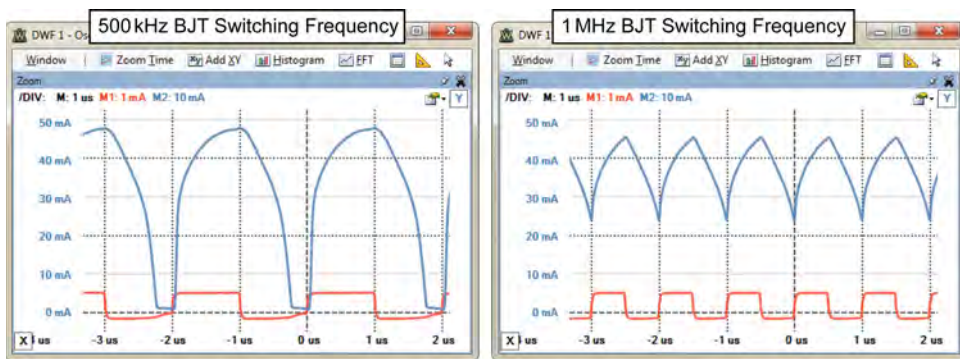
500 kHz BJT Switching Frequency

DWF 1 - Os

Window | Zoom Time | Add XY | Histogram | FFT

Zoom

/DIV: M: 1 us M1: 1 mA M2: 10 mA

Y

50 mA
40 mA
30 mA
20 mA
10 mA
0 mA

X us -3 us -2 us -1 us 0 us 1 us 2 us

1 MHz BJT Switching Frequency

DWF 1

Window | Zoom Time | Add XY | Histogram | FFT

Zoom

/DIV: M: 1 us M1: 1 mA M2: 10 mA

Y

50 mA
40 mA
30 mA
20 mA
10 mA
0 mA

X us -3 us -2 us -1 us 0 us 1 us 2 us